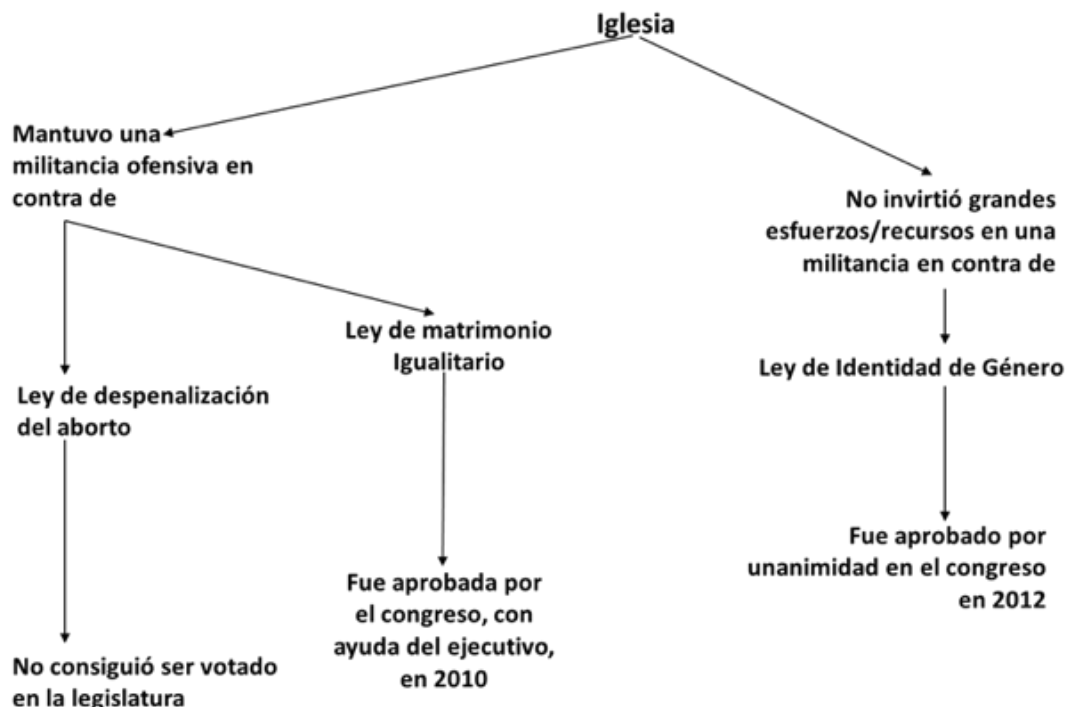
Iglesia

Mantuvo una militancia ofensiva en contra de

Ley de despenalización del aborto

No consiguió ser votado en la legislatura

Ley de matrimonio Igualitario

Fue aprobada por el congreso, con ayuda del ejecutivo, en 2010

No invirtió grandes esfuerzos/recursos en una militancia en contra de

Ley de Identidad de Género

Fue aprobado por unanimidad en el congreso en 2012